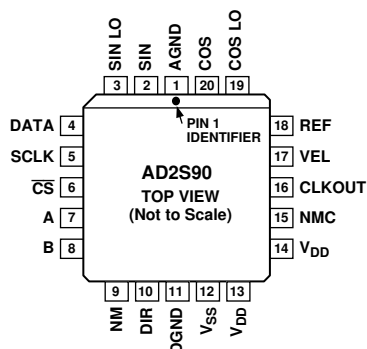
SIN LO SIN AGND COS COS LO

3 2 1 20 19

PIN 1 IDENTIFIER

DATA 4
SCLK 5
$\overline{CS}$ 6
A 7
B 8

AD2S90
TOP VIEW
(Not to Scale)

18 REF
17 VEL
16 CLKOUT
15 NMC
14 $V_{DD}$

9 10 11 12 13

NM DIR DGND $V_{SS}$ $V_{DD}$